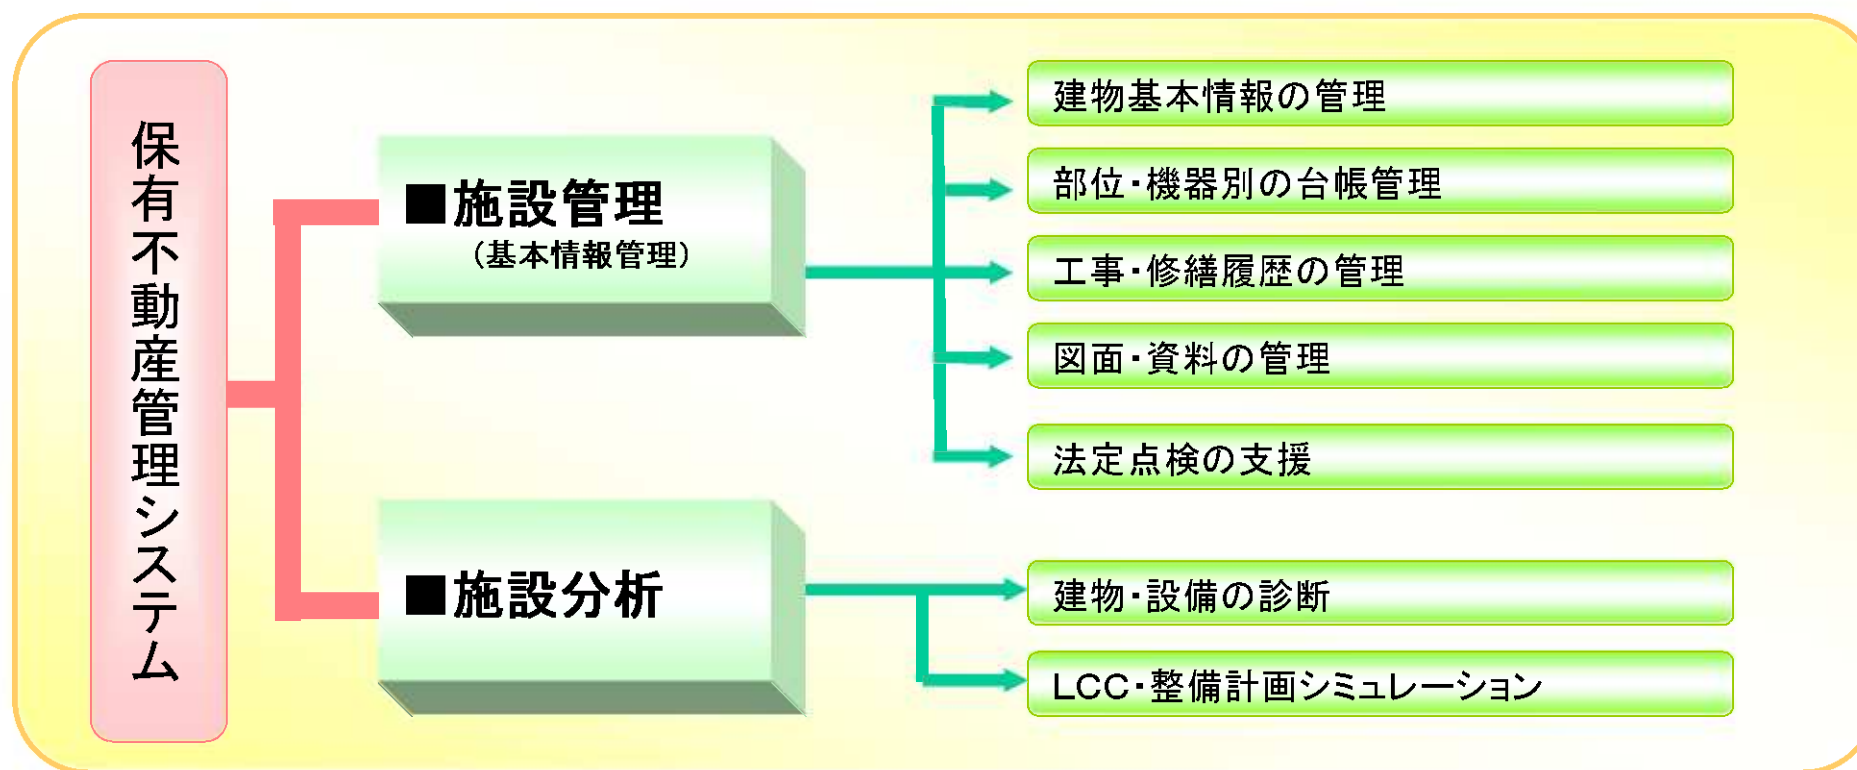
保有不動産管理システム

■施設管理
（基本情報管理）

■施設分析

建物基本情報の管理

部位・機器別の台帳管理

工事・修繕履歴の管理

図面・資料の管理

法定点検の支援

建物・設備の診断

LCC・整備計画シミュレーション